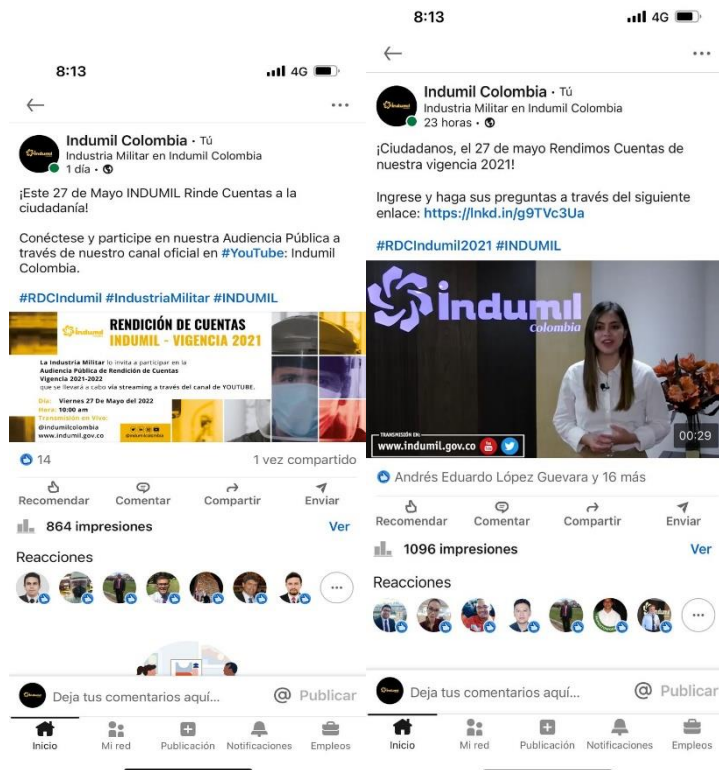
8:13

4G

←

...

Indumil Colombia • Tú
Industria Militar en Indumil Colombia
1 día •

¡Este 27 de Mayo INDUMIL Rinde Cuentas a la ciudadanía!

Conéctese y participe en nuestra Audiencia Pública a través de nuestro canal oficial en #YouTube: Indumil Colombia.

#RDCIndumil #IndustriaMilitar #INDUMIL

Indumil

RENDICIÓN DE CUENTAS
INDUMIL - VIGENCIA 2021

La Industria Militar lo invita a participar en la Audiencia Pública de Rendición de Cuentas Vigencia 2021-2022 que se llevará a cabo vía streaming a través del canal de YOUTUBE.

Día: Viernes 27 De Mayo del 2022
Hora: 10:00 am
Transmisión en Vivo:
@indumilcolombia
www.indumil.gov.co

@indumilcolombia

14

1 vez compartido

Recomendar Comentar Compartir Enviar

864 impresiones

Ver

Reacciones

Deja tus comentarios aquí...

@ Publicar

Inicio Mi red Publicación Notificaciones Empleos

8:13

4G

←

...

Indumil Colombia • Tú
Industria Militar en Indumil Colombia
23 horas •

¡Ciudadanos, el 27 de mayo Rendimos Cuentas de nuestra vigencia 2021!

Ingrese y haga sus preguntas a través del siguiente enlace: https://lnkd.in/g9TVc3Ua

#RDCIndumil2021 #INDUMIL

indumil
Colombia

TRANSMISIÓN EN:
www.indumil.gov.co

00:29

Andrés Eduardo López Guevara y 16 más

Recomendar Comentar Compartir Enviar

1096 impresiones

Ver

Reacciones

Deja tus comentarios aquí...

@ Publicar

Inicio Mi red Publicación Notificaciones Empleos